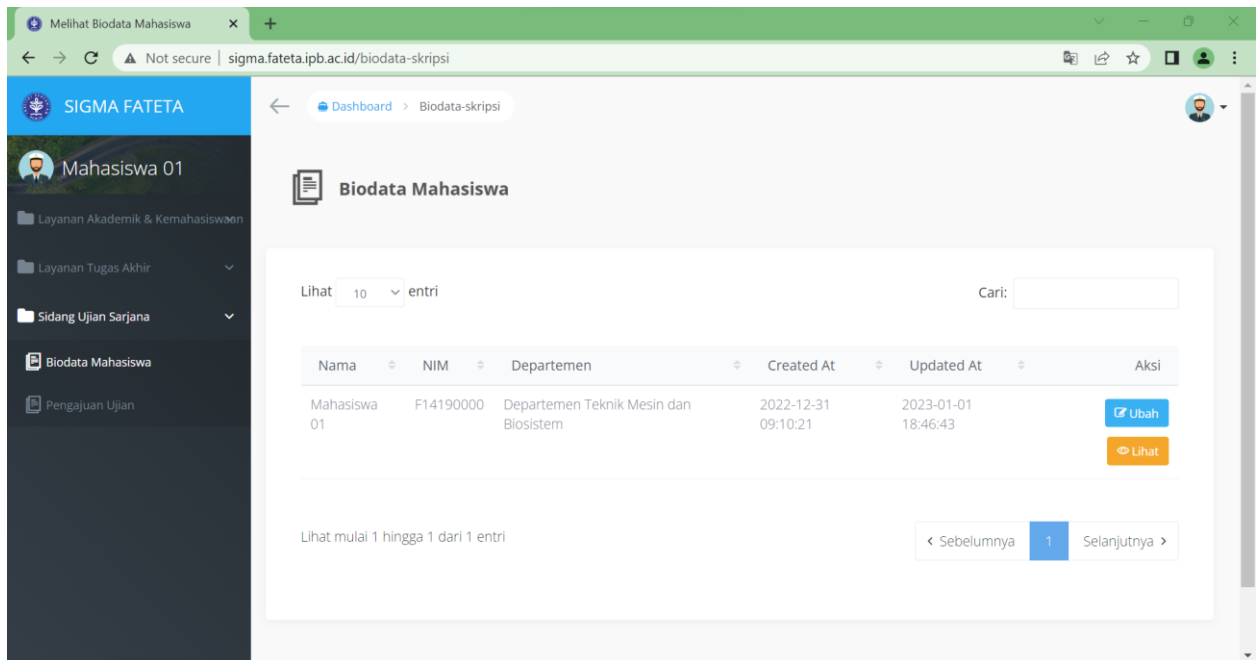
Melihat Biodata Mahasiswa ×

Not secure | sigma.fateta.ipb.ac.id/biodata-skripsi

SIGMA FATETA

Mahasiswa 01

Layanan Akademik & Kemahasiswaan

Layanan Tugas Akhir

Sidang Ujian Sarjana

Biodata Mahasiswa

Pengajuan Ujian

Dashboard > Biodata-skripsi

Biodata Mahasiswa

Lihat 10 entri

Cari:

| Nama | NIM | Departemen | Created At | Updated At | Aksi |
|---|---|---|---|---|---|
| Mahasiswa 01 | F14190000 | Departemen Teknik Mesin dan Biosistem | 2022-12-31 09:10:21 | 2023-01-01 18:46:43 | Ubah Lihat |

Lihat mulai 1 hingga 1 dari 1 entri

‹ Sebelumnya 1 Selanjutnya ›